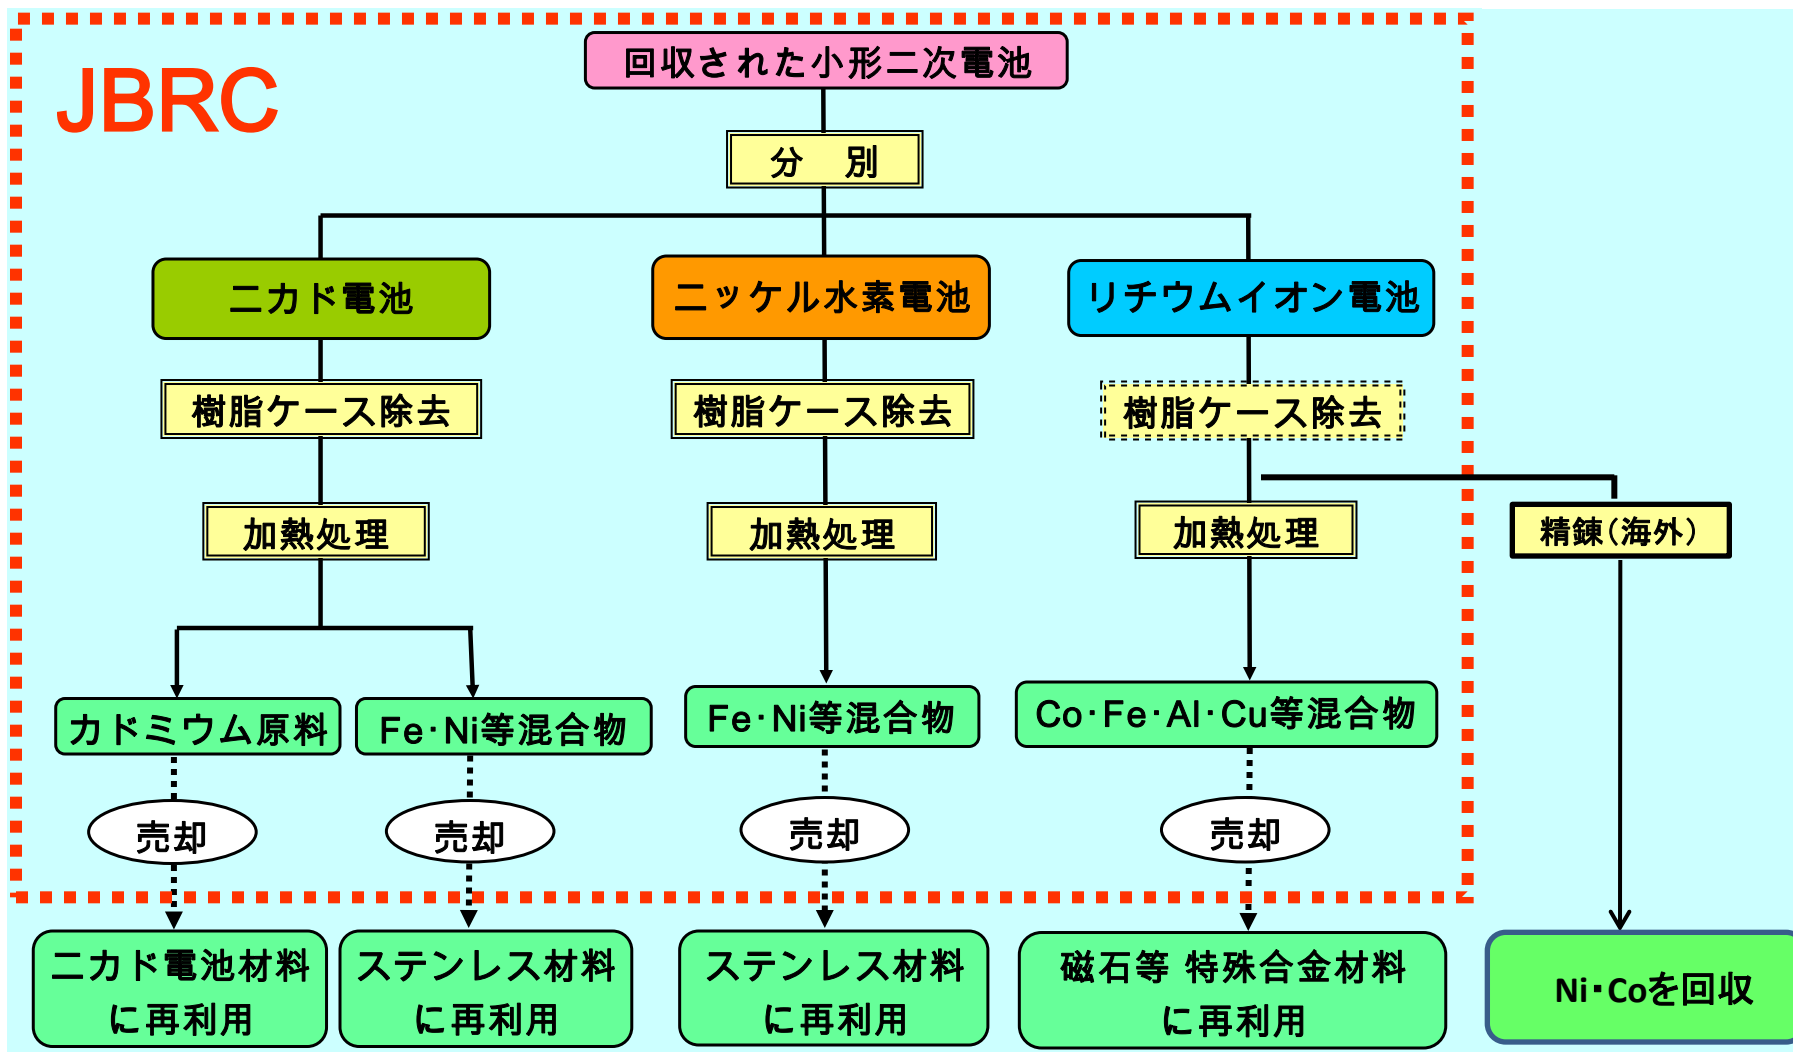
JBRC

回収された小形二次電池

分　別

ニカド電池

ニッケル水素電池

リチウムイオン電池

樹脂ケース除去

樹脂ケース除去

樹脂ケース除去

加熱処理

加熱処理

加熱処理

精錬(海外)

カドミウム原料

Fe･Ni等混合物

Fe･Ni等混合物

Co･Fe･Al･Cu等混合物

売却

売却

売却

売却

ニカド電池材料に再利用

ステンレス材料に再利用

ステンレス材料に再利用

磁石等 特殊合金材料に再利用

Ni･Coを回収